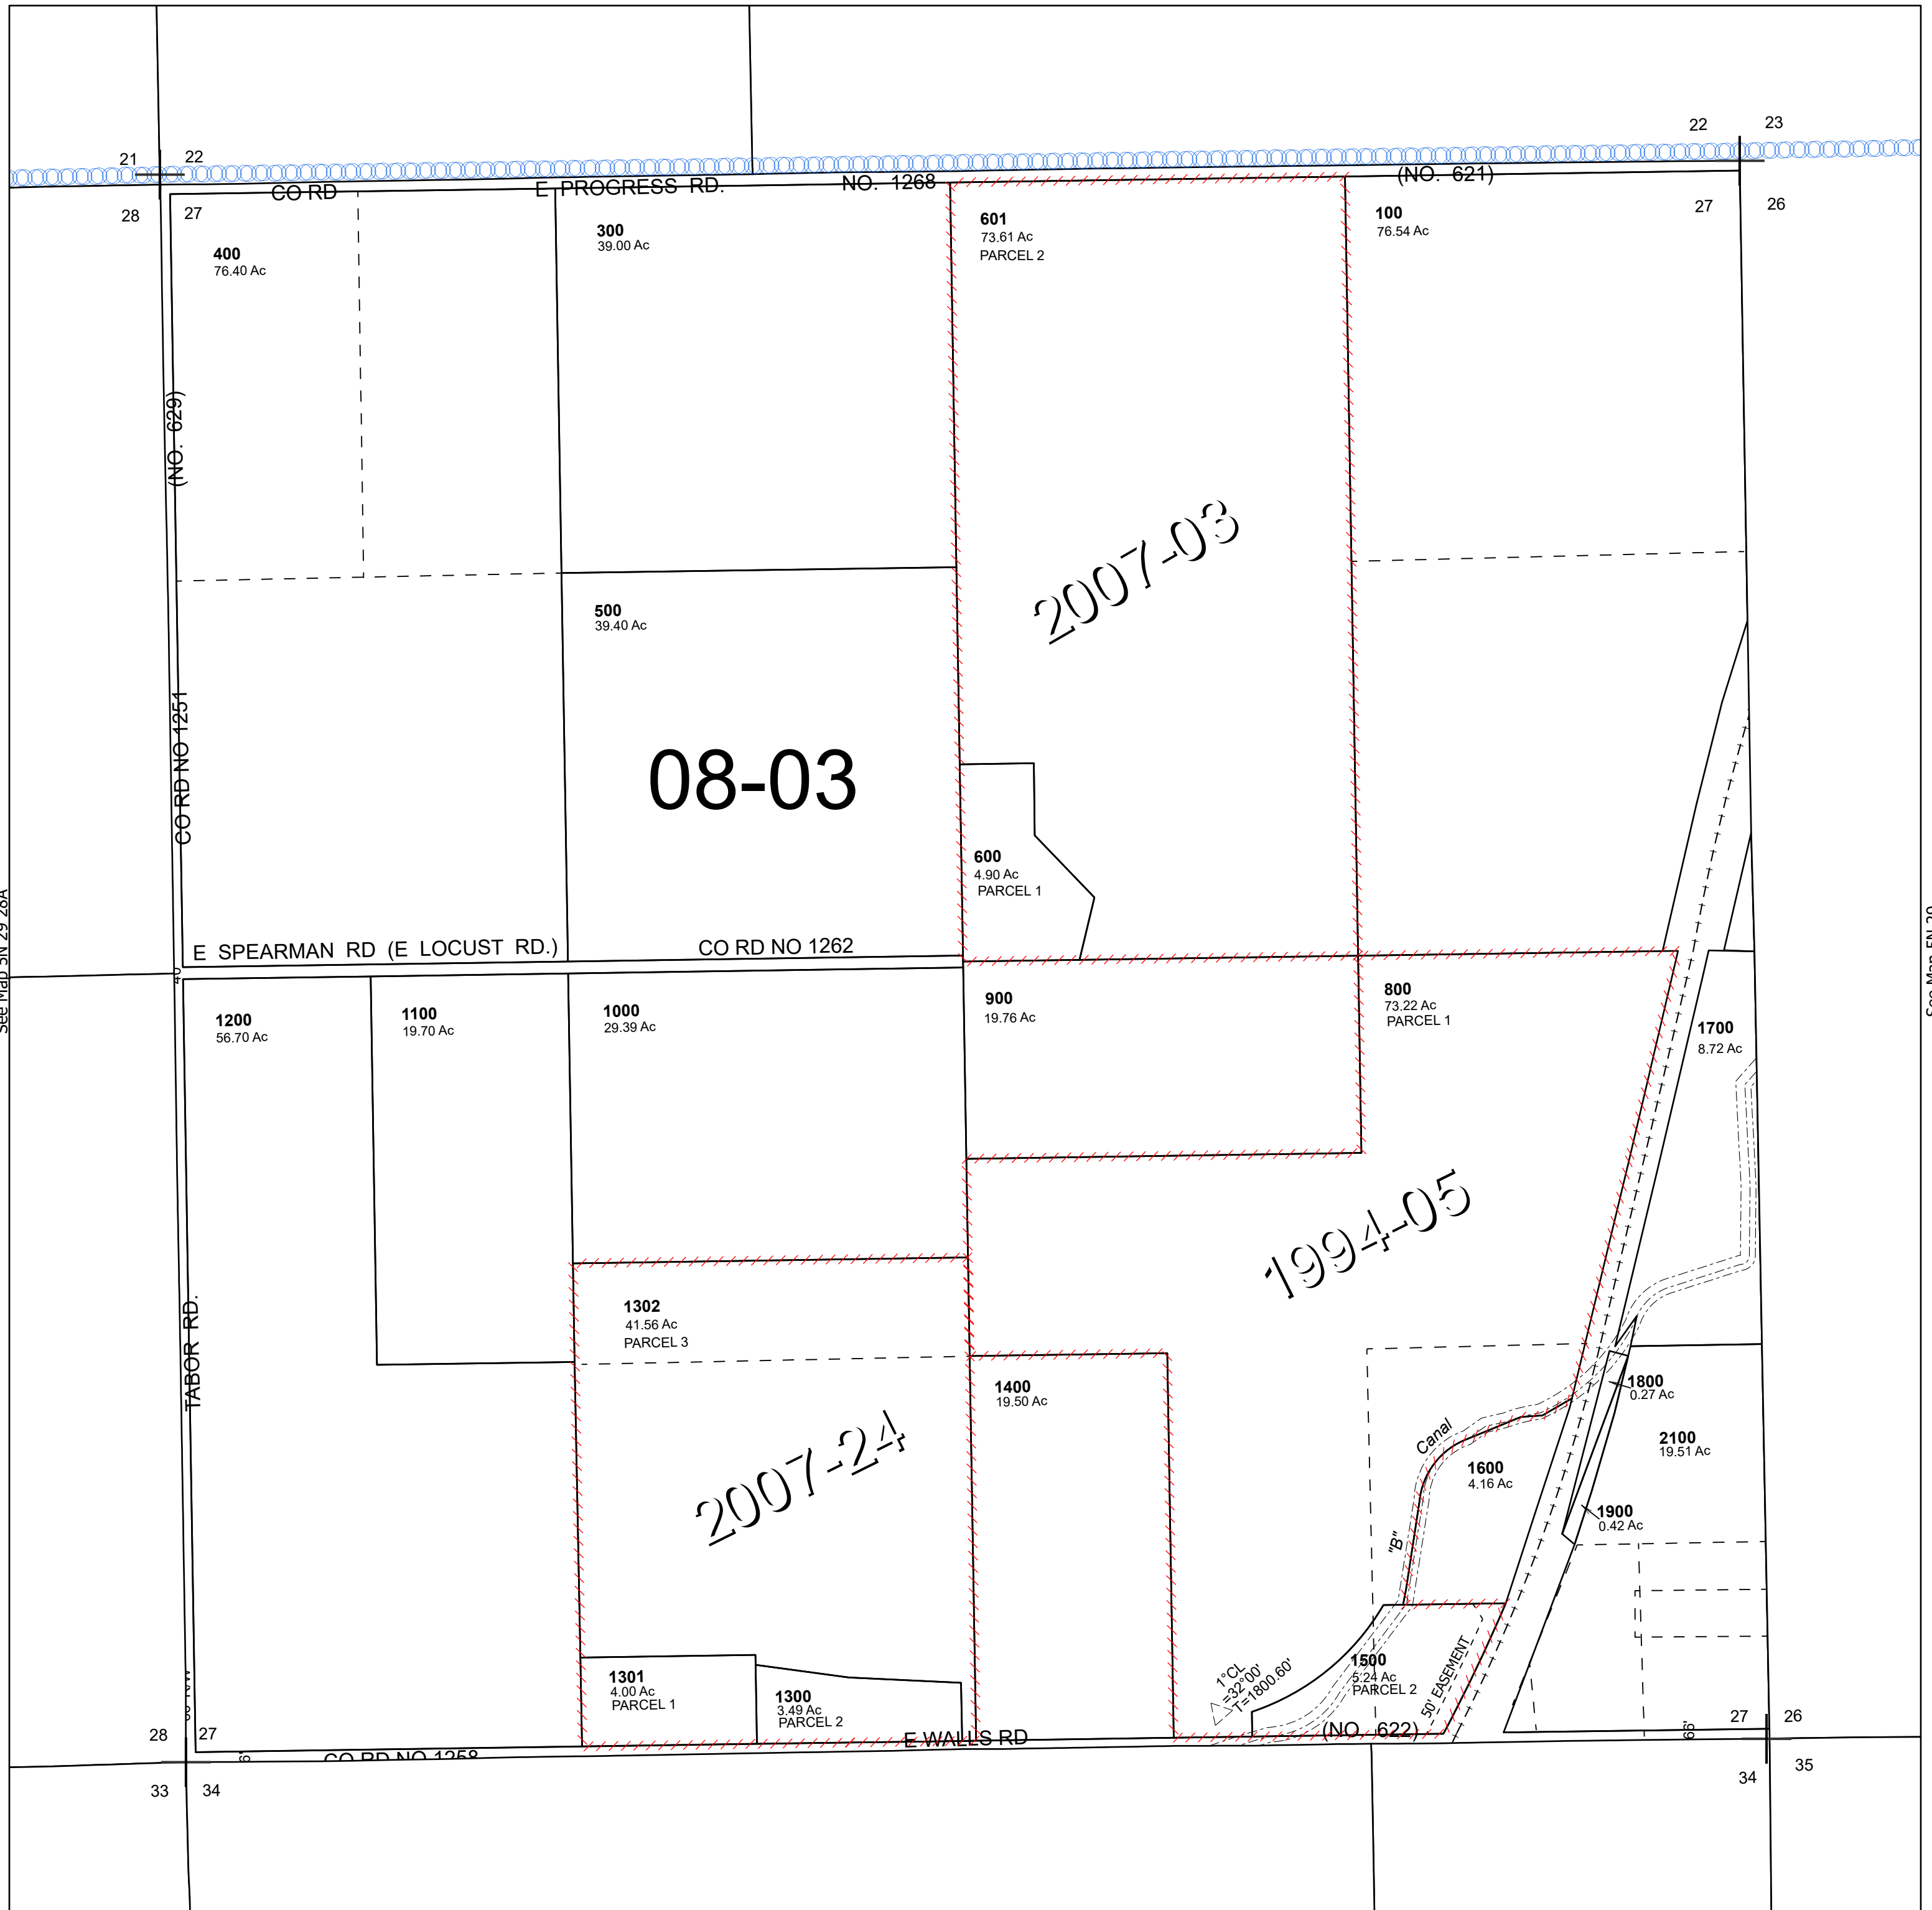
21
22
22
23
CO RD
E PROGRESS RD.
NO. 1268
(NO. 621)
28
27
27
26

400
76.40 Ac

300
39.00 Ac

601
73.61 Ac
PARCEL 2

100
76.54 Ac

(NO. 629)

2007-03

500
39.40 Ac

CO RD NO 1251

08-03

600
4.90 Ac
PARCEL 1

See Map 5N 29 28A

E SPEARMAN RD (E LOCUST RD.)
CO RD NO 1262

See Map 5N 30

1200
56.70 Ac

1100
19.70 Ac

1000
29.39 Ac

900
19.76 Ac

800
73.22 Ac
PARCEL 1

1700
8.72 Ac

1994-05

TABOR RD.

1302
41.56 Ac
PARCEL 3

1400
19.50 Ac

1800
0.27 Ac

Canal

2100
19.51 Ac

2007-24

1600
4.16 Ac

"B"

1900
0.42 Ac

1°CL
=32°00'
T=1800.60'

1500
5.24 Ac
PARCEL 2

50' EASEMENT

1301
4.00 Ac
PARCEL 1

1300
3.49 Ac
PARCEL 2

28
27
CO RD NO 1258
E WALLS RD
(NO. 622)
27
26
33
34
34
35